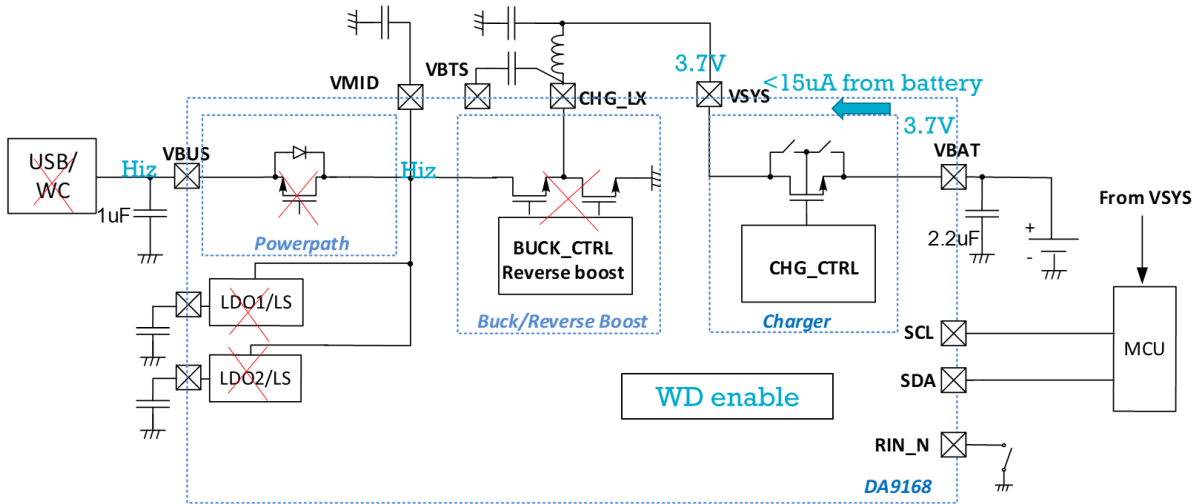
VMID
VBTS
CHG_LX
3.7V
VSYS
<15uA from battery
3.7V
USB/ WC
Hiz
VBUS
Hiz
VBAT
From VSYS
1uF
2.2uF
+
-
Powerpath
BUCK_CTRL Reverse boost
CHG_CTRL
LDO1/LS
Buck/Reverse Boost
Charger
SCL
MCU
LDO2/LS
SDA
WD enable
RIN_N
DA9168